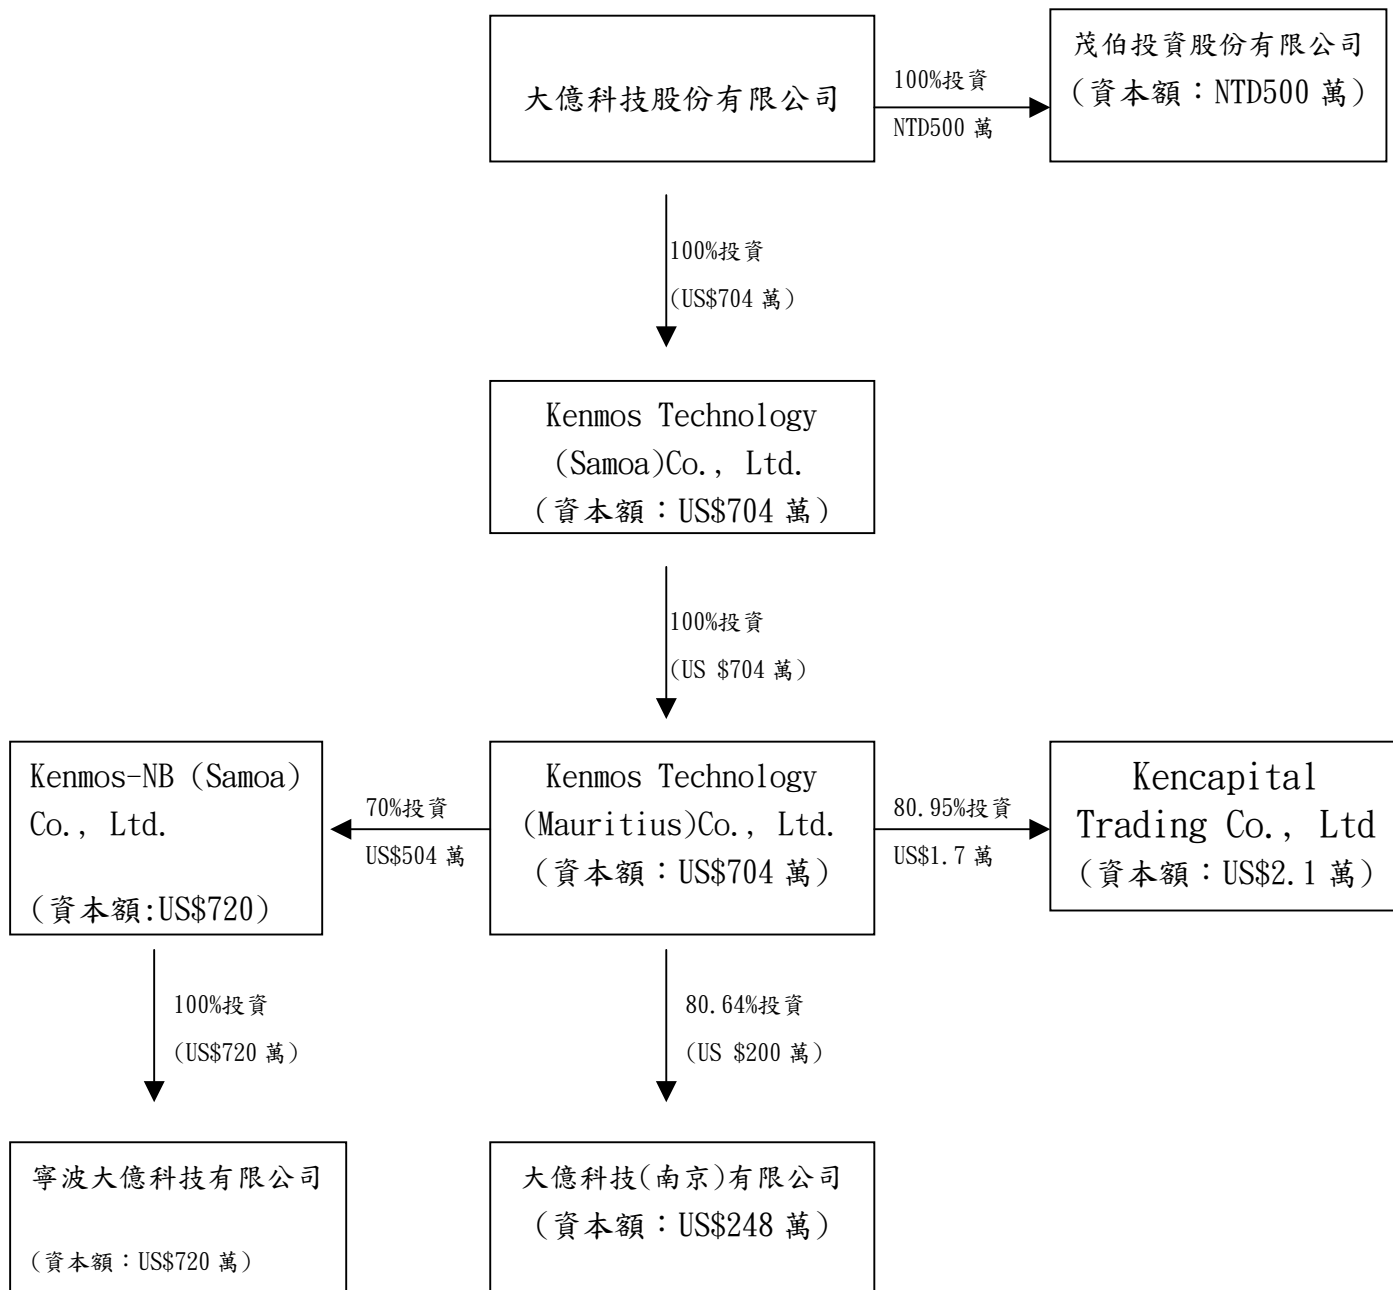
大億科技股份有限公司

100%投資
NTD500 萬

茂伯投資股份有限公司
（資本額：NTD500 萬）

100%投資
（US$704 萬）

Kenmos Technology (Samoa)Co., Ltd.
（資本額：US$704 萬）

100%投資
（US $704 萬）

Kenmos-NB (Samoa) Co., Ltd.

（資本額:US$720）

70%投資
US$504 萬

Kenmos Technology (Mauritius)Co., Ltd.
（資本額：US$704 萬）

80.95%投資
US$1.7 萬

Kencapital Trading Co., Ltd
（資本額：US$2.1 萬）

100%投資
（US$720 萬）

80.64%投資
（US $200 萬）

寧波大億科技有限公司

（資本額：US$720 萬）

大億科技(南京)有限公司
（資本額：US$248 萬）